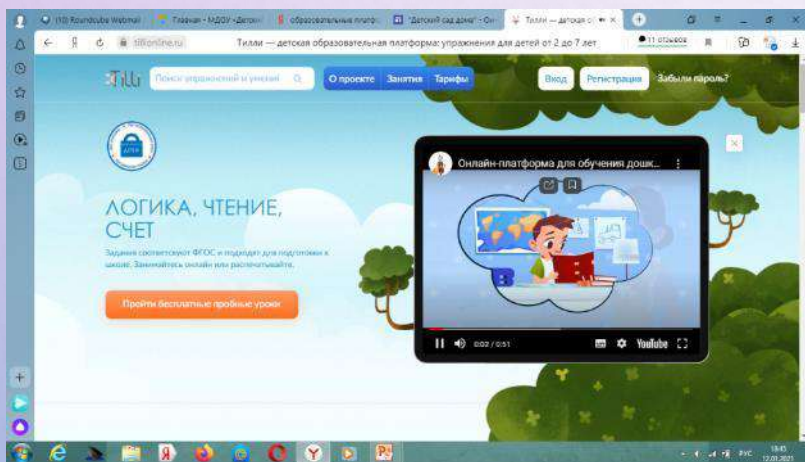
(10) Roundcube Webmail | Главная - МДОУ «Детски | образовательные платф | "Детский сад дома" - Он | Тилли — детская о

tilli-online.ru | Тилли — детская образовательная платформа: упражнения для детей от 2 до 7 лет | 11 отзывов

Tilli | Поиск упражнений и умений | О проекте | Занятия | Тарифы | Вход | Регистрация | Забыли пароль?

ЛОГИКА, ЧТЕНИЕ, СЧЕТ

Задания соответствуют ФГОС и подходят для подготовки к школе. Занимайтесь онлайн или распечатывайте.

Пройти бесплатные пробные уроки

Онлайн-платформа для обучения дошк...

0:02 / 0:51 | YouTube

РУС 18:45 12.05.2021